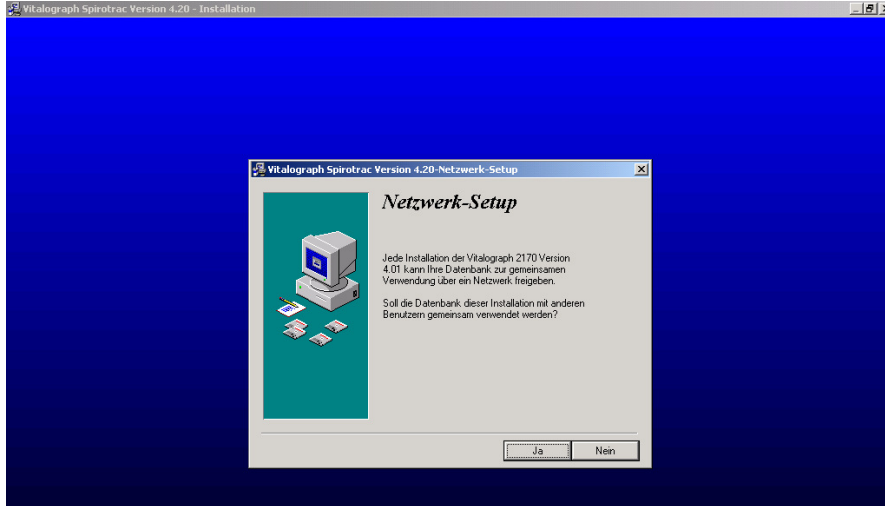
Vitalograph Spirotrac Version 4.20 - Installation

Vitalograph Spirotrac Version 4.20-Netzwerk-Setup

Netzwerk-Setup

Jede Installation der Vitalograph 2170 Version 4.01 kann Ihre Datenbank zur gemeinsamen Verwendung über ein Netzwerk freigeben.

Soll die Datenbank dieser Installation mit anderen Benutzern gemeinsam verwendet werden?

Ja

Nein